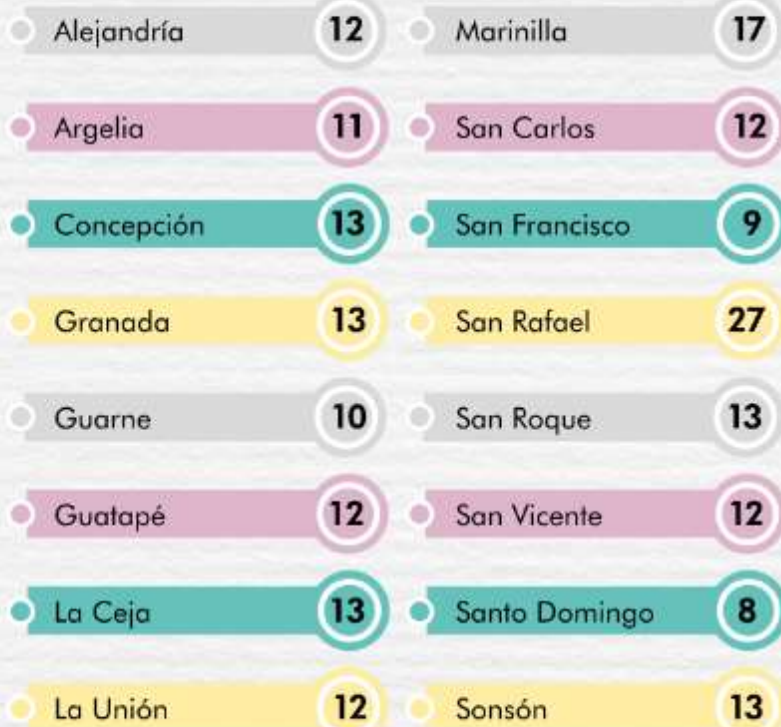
Alejandría 12
Argelia 11
Concepción 13
Granada 13
Guarne 10
Guatapé 12
La Ceja 13
La Unión 12

Marinilla 17
San Carlos 12
San Francisco 9
San Rafael 27
San Roque 13
San Vicente 12
Santo Domingo 8
Sonsón 13